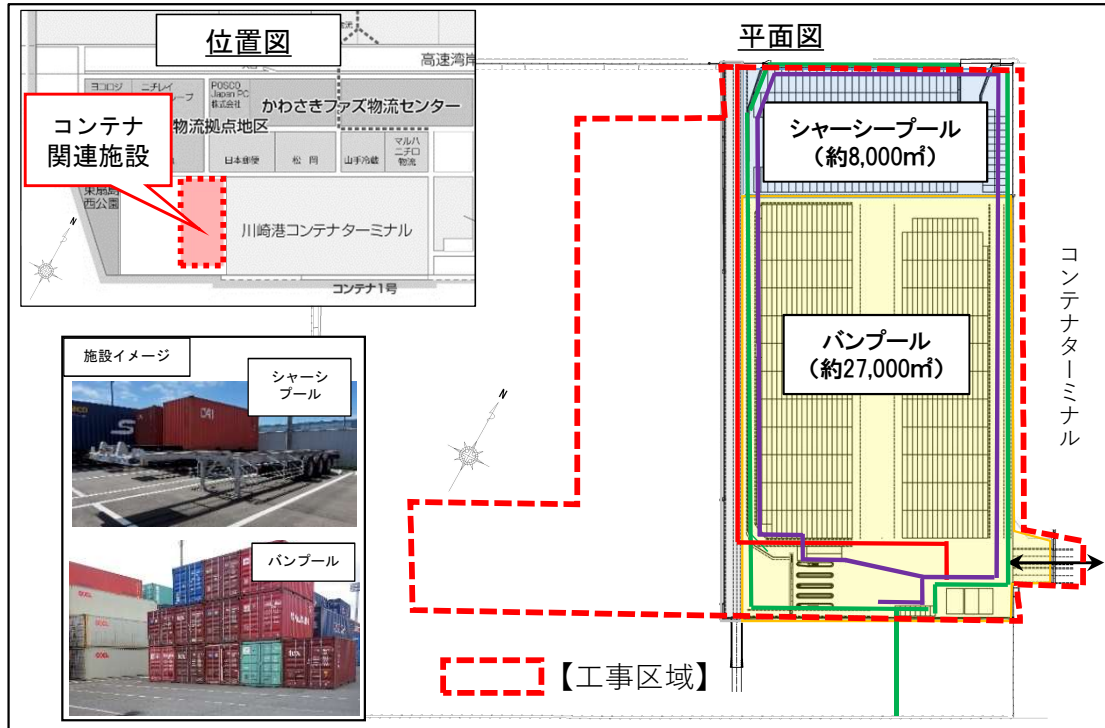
位置図

高速湾岸

ヨコロジ

ニチレイ ロジグループ

POSCO Japan PC 株式会社

かわさきファズ物流センター

コンテナ関連施設

物流拠点地区

日本郵便

松岡

山手冷蔵

マルハニチロ物流

東扇島西公園

川崎港コンテナターミナル

コンテナ1号

施設イメージ

シャーシプール

バンプール

平面図

シャーシープール（約8,000㎡）

バンプール（約27,000㎡）

コンテナターミナル

【工事区域】